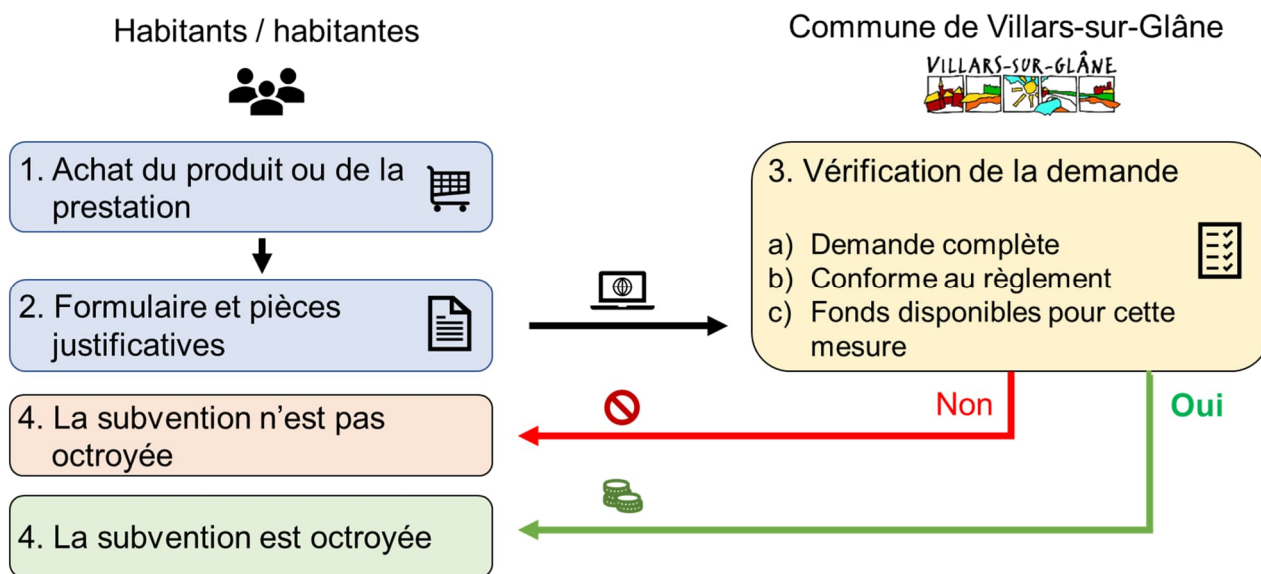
Habitants / habitantes

Commune de Villars-sur-Glâne

VILLARS-SUR-GLÂNE

1. Achat du produit ou de la prestation

2. Formulaire et pièces justificatives

3. Vérification de la demande

a) Demande complète
b) Conforme au règlement
c) Fonds disponibles pour cette mesure

Non

Oui

4. La subvention n’est pas octroyée

4. La subvention est octroyée